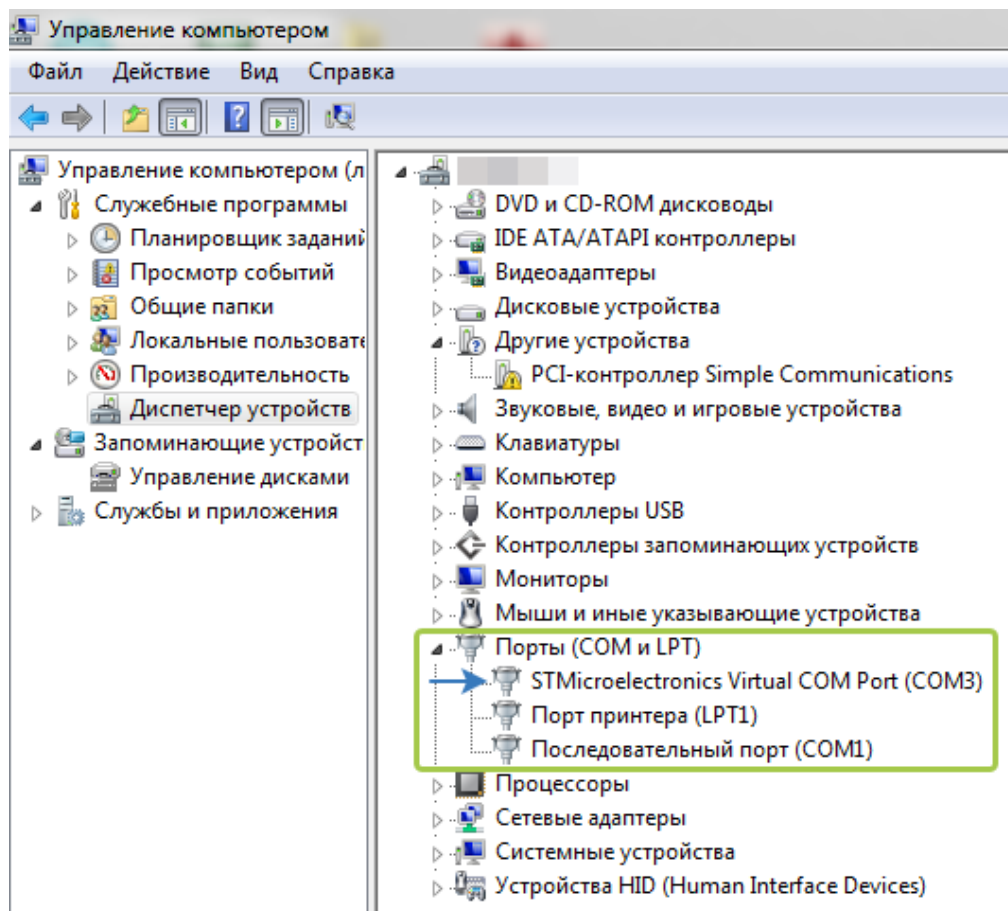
Управление компьютером

Файл Действие Вид Справка

Управление компьютером (л
Служебные программы
Планировщик заданий
Просмотр событий
Общие папки
Локальные пользовате
Производительность
Диспетчер устройств
Запоминающие устройст
Управление дисками
Службы и приложения

DVD и CD-ROM дисководы
IDE ATA/ATAPI контроллеры
Видеоадаптеры
Дисковые устройства
Другие устройства
PCI-контроллер Simple Communications
Звуковые, видео и игровые устройства
Клавиатуры
Компьютер
Контроллеры USB
Контроллеры запоминающих устройств
Мониторы
Мыши и иные указывающие устройства
Порты (COM и LPT)
STMicroelectronics Virtual COM Port (COM3)
Порт принтера (LPT1)
Последовательный порт (COM1)
Процессоры
Сетевые адаптеры
Системные устройства
Устройства HID (Human Interface Devices)